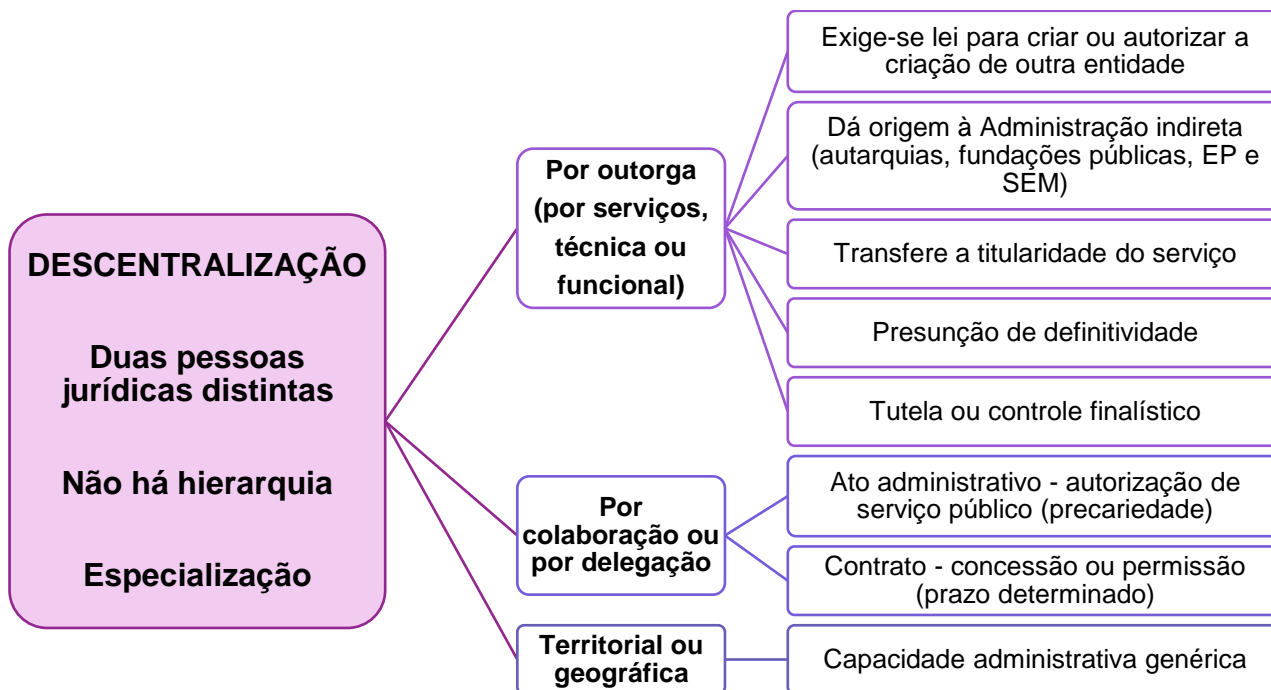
DESCENTRALIZAÇÃO

Duas pessoas jurídicas distintas

Não há hierarquia

Especialização

Por outorga (por serviços, técnica ou funcional)

Exige-se lei para criar ou autorizar a criação de outra entidade

Dá origem à Administração indireta (autarquias, fundações públicas, EP e SEM)

Transfere a titularidade do serviço

Presunção de definitividade

Tutela ou controle finalístico

Por colaboração ou por delegação

Ato administrativo - autorização de serviço público (precariedade)

Contrato - concessão ou permissão (prazo determinado)

Territorial ou geográfica

Capacidade administrativa genérica